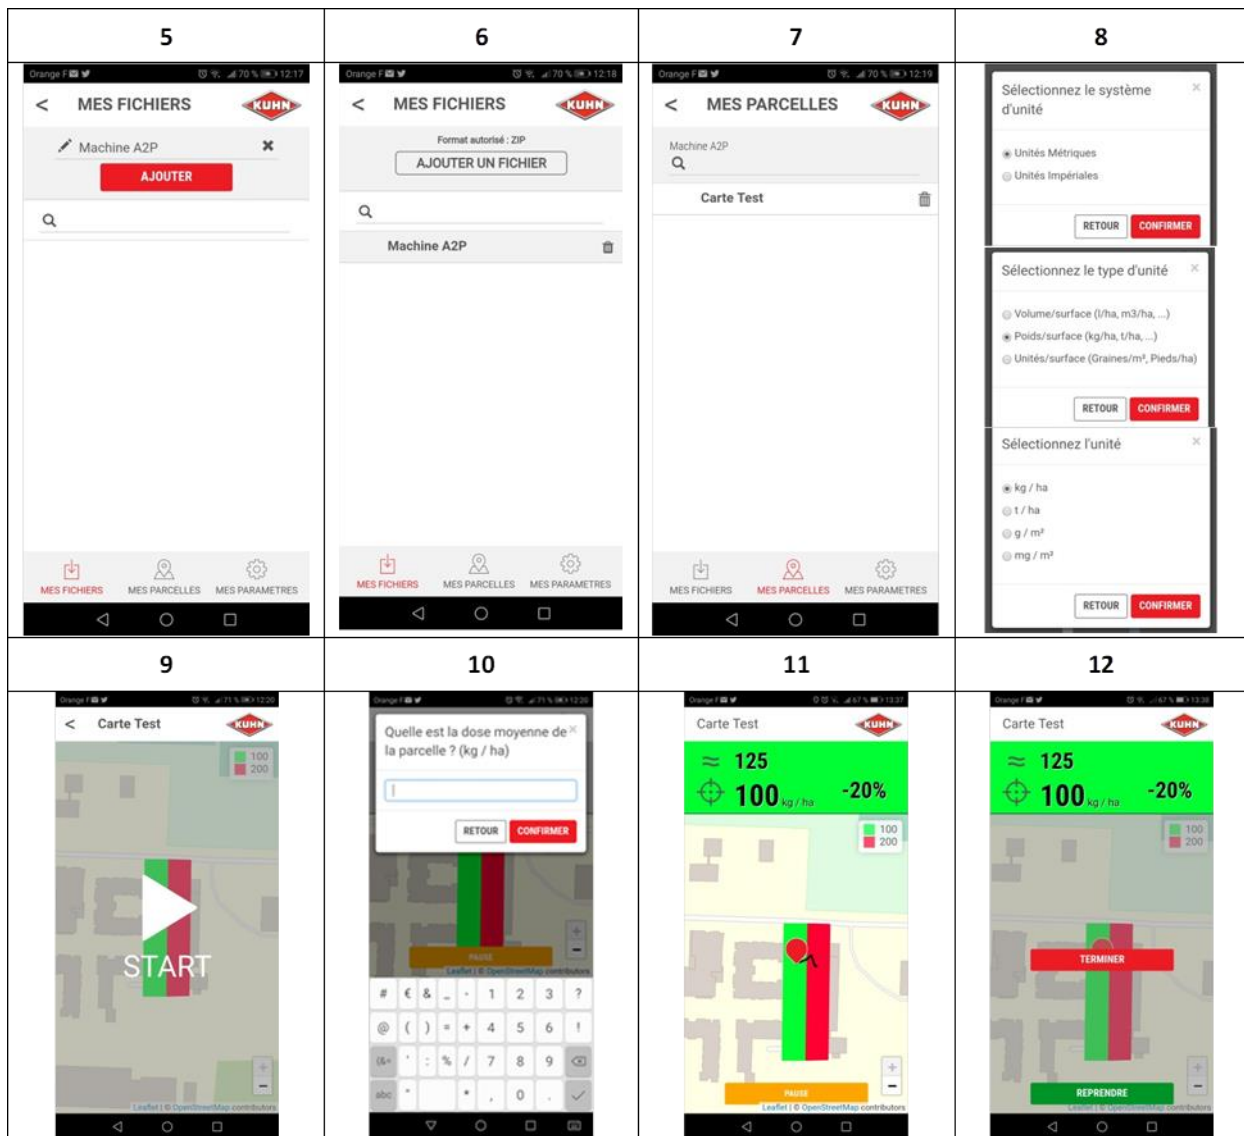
| 5 | 6 | 7 | 8 |
|---|---|---|---|
| Orange F 70 % 12:17 < MES FICHIERS KUHN Machine A2P ✖ AJOUTER MES FICHIERS MES PARCELLES MES PARAMETRES | Orange F 70 % 12:18 < MES FICHIERS KUHN Format autorisé : ZIP AJOUTER UN FICHIER Machine A2P MES FICHIERS MES PARCELLES MES PARAMETRES | Orange F 70 % 12:19 < MES PARCELLES KUHN Machine A2P Carte Test MES FICHIERS MES PARCELLES MES PARAMETRES | Sélectionnez le système d'unité × Unités Métriques Unités Impériales RETOUR CONFIRMER Sélectionnez le type d'unité × Volume/surface (l/ha, m3/ha, ...) Poids/surface (kg/ha, t/ha, ...) Unités/surface (Graines/m², Pieds/ha) RETOUR CONFIRMER Sélectionnez l'unité × kg / ha t / ha g / m² mg / m² RETOUR CONFIRMER |
| 9 | 10 | 11 | 12 |
| Orange F 71 % 12:20 < Carte Test KUHN 100 200 START + − Leaflet \| © OpenStreetMap contributors | Orange F 71 % 12:20 Quelle est la dose moyenne de la parcelle ? (kg / ha) × RETOUR CONFIRMER PAUSE Leaflet \| © OpenStreetMap contributors # € & _ - 1 2 3 ? @ ( ) = + 4 5 6 ! (&= ' : % / 7 8 9 abc " * , 0 | Orange F 67 % 13:37 Carte Test KUHN ≈ 125 100 kg / ha -20% 100 200 + − PAUSE Leaflet \| © OpenStreetMap contributors | Orange F 67 % 13:38 Carte Test KUHN ≈ 125 100 kg / ha -20% 100 200 TERMINER REPRENDRE + − Leaflet \| © OpenStreetMap contributors |